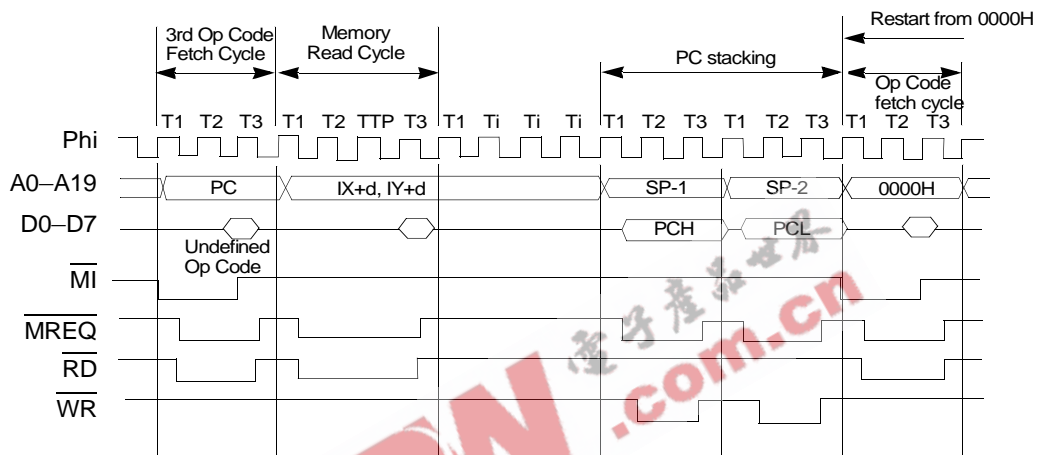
3rd Op Code Fetch Cycle

Memory Read Cycle

PC stacking

Restart from 0000H

Op Code fetch cycle

T1 T2 T3 T1 T2 TTP T3 T1 Ti Ti Ti T1 T2 T3 T1 T2 T3 T1 T2 T3

Phi

A0–A19

PC

IX+d, IY+d

SP-1

SP-2

0000H

D0–D7

PCH

PCL

Undefined Op Code

$\overline{MI}$

$\overline{MREQ}$

$\overline{RD}$

$\overline{WR}$

电子产品世界

.com.cn